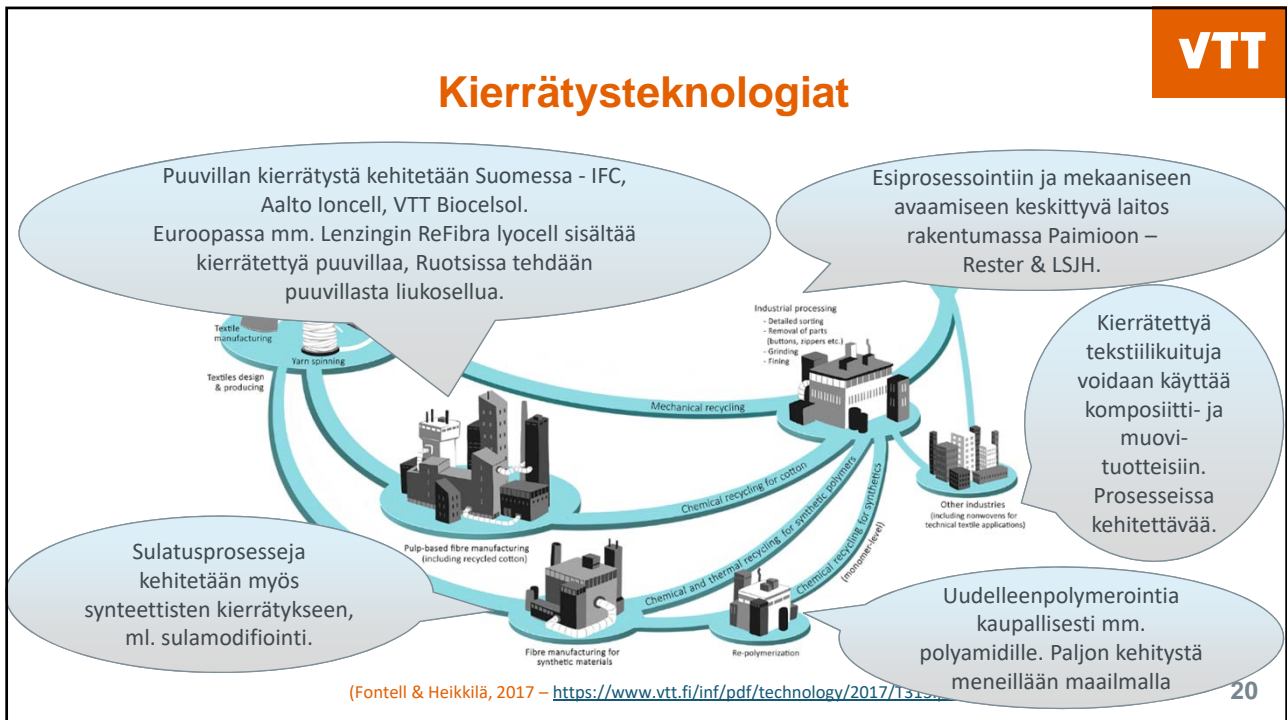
VTT

Kierrätysteknologiat

Puuvillan kierrätystä kehitetään Suomessa - IFC, Aalto Ioncell, VTT Biocelsol. Euroopassa mm. Lenzingin ReFibra lyocell sisältää kierrätettyä puuvillaa, Ruotsissa tehdään puuvillasta liukosellua.

Esiprosessointiin ja mekaaniseen avaamiseen keskittyvä laitos rakentumassa Paimioon – Rester & LSJH.

Kierrätettyä tekstiilikuituja voidaan käyttää komposiitti- ja muovi-tuotteisiin. Prosesseissa kehitettävää.

Sulatusprosesseja kehitetään myös synteettisten kierrätykseen, ml. sulamodifiointi.

Uudelleenpolymerointia kaupallisesti mm. polyamidille. Paljon kehitystä meneillään maailmalla

Textile manufacturing
Yarn spinning
Textiles design & producing
Industrial processing
- Detailed sorting
- Removal of parts (buttons, zippers etc.)
- Grinding
- Fining
Mechanical recycling
Chemical recycling for cotton
Chemical and thermal recycling for synthetic polymers
Chemical recycling for synthetics (monomer-level)
Other industries (including nonwovens for technical textile applications)
Pulp-based fibre manufacturing (including recycled cotton)
Fibre manufacturing for synthetic materials
Re-polymerization

(Fontell & Heikkilä, 2017 – https://www.vtt.fi/inf/pdf/technology/2017/T313.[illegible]

20